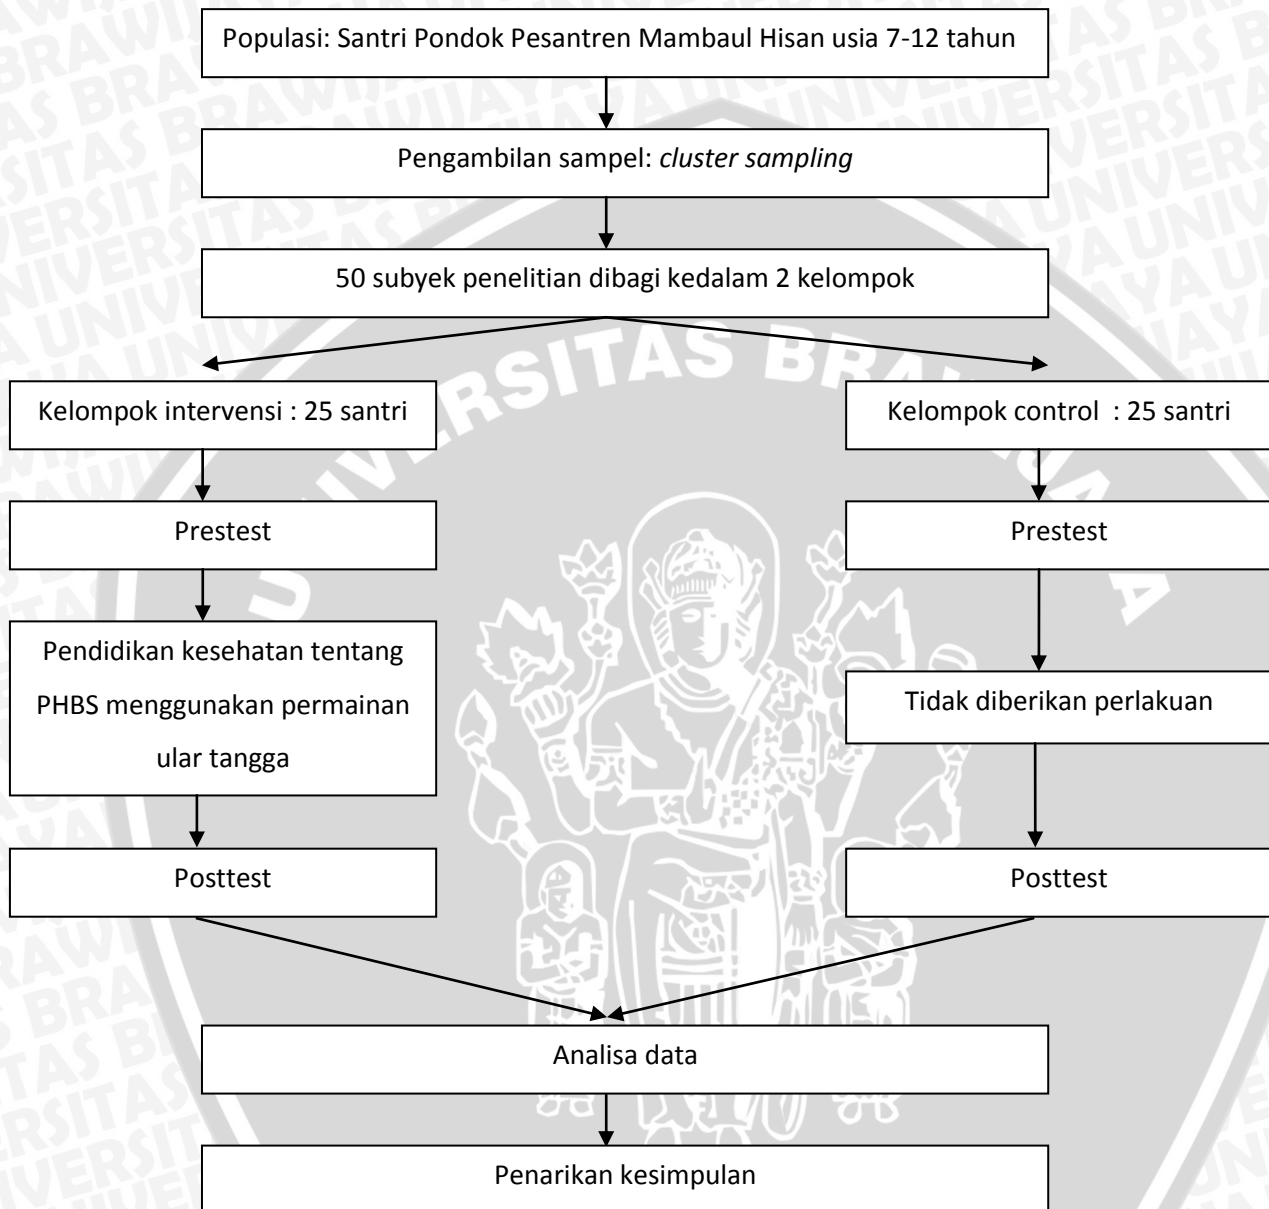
Populasi: Santri Pondok Pesantren Mambaul Hisan usia 7-12 tahun

Pengambilan sampel: *cluster sampling*

50 subyek penelitian dibagi kedalam 2 kelompok

Kelompok intervensi : 25 santri

Prestest

Pendidikan kesehatan tentang PHBS menggunakan permainan ular tangga

Posttest

Kelompok control : 25 santri

Prestest

Tidak diberikan perlakuan

Posttest

Analisa data

Penarikan kesimpulan